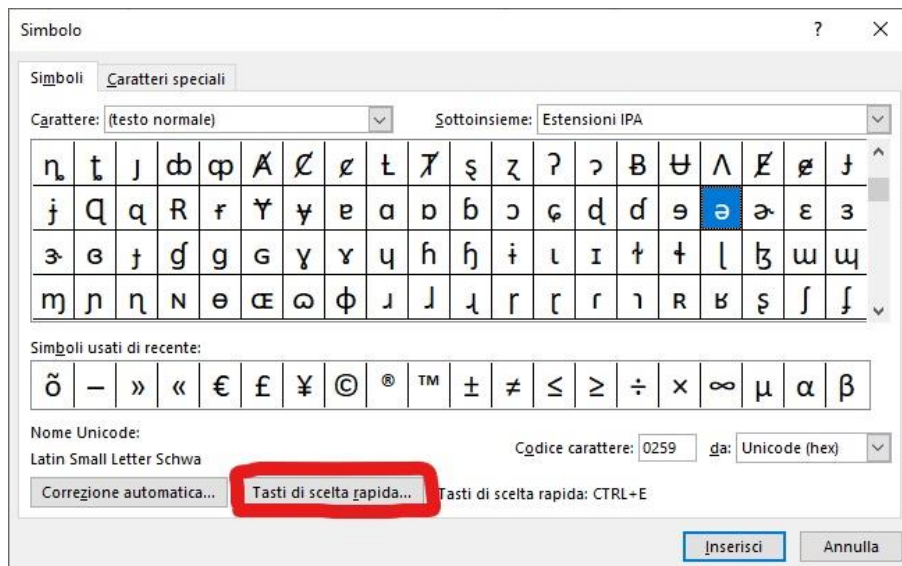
Simbolo

?

X

Simboli | Caratteri speciali

Carattere: (testo normale)

Sottoinsieme: Estensioni IPA

| ɳ | ƫ | ȷ | ȸ | ȹ | Ⱥ | Ȼ | ȼ | Ƚ | Ⱦ | ȿ | ɀ | Ɂ | ɂ | Ƀ | Ʉ | Ʌ | Ɇ | ɇ | Ɉ |
|---|---|---|---|---|---|---|---|---|---|---|---|---|---|---|---|---|---|---|---|
| ɉ | Ɋ | ɋ | Ɍ | ɍ | Ɏ | ɏ | ɐ | ɑ | ɒ | ɓ | ɔ | ɕ | ɖ | ɗ | ɘ | ə | ɚ | ɛ | ɜ |
| ɝ | ɞ | ɟ | ɠ | ɡ | ɢ | ɣ | ɤ | ɥ | ɦ | ɧ | ɨ | ɩ | ɪ | ɫ | ɬ | ɭ | ɮ | ɯ | ɰ |
| ɱ | ɲ | ɳ | ɴ | ɵ | ɶ | ɷ | ɸ | ɹ | ɺ | ɻ | ɼ | ɽ | ɾ | ɿ | ʀ | ʁ | ʂ | ʃ | ʄ |

Simboli usati di recente:

| õ | — | » | « | € | £ | ¥ | © | ® | ™ | ± | ≠ | ≤ | ≥ | ÷ | × | ∞ | µ | α | β |
|---|---|---|---|---|---|---|---|---|---|---|---|---|---|---|---|---|---|---|---|

Nome Unicode:
Latin Small Letter Schwa

Codice carattere: 0259 da: Unicode (hex)

Correzione automatica... Tasti di scelta rapida... Tasti di scelta rapida: CTRL+E

Inserisci Annulla